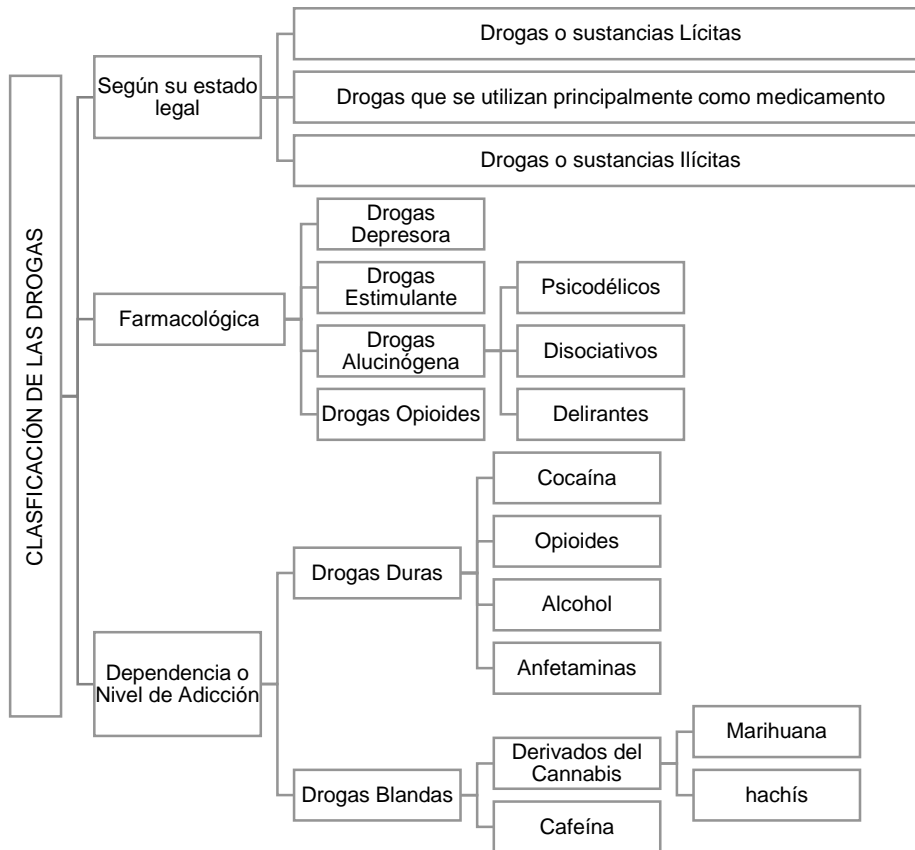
CLASFICACIÓN DE LAS DROGAS

Según su estado legal

Drogas o sustancias Lícitas

Drogas que se utilizan principalmente como medicamento

Drogas o sustancias Ilícitas

Farmacológica

Drogas Depresora

Drogas Estimulante

Drogas Alucinógena

Psicodélicos

Disociativos

Delirantes

Drogas Opioides

Dependencia o Nivel de Adicción

Drogas Duras

Cocaína

Opioides

Alcohol

Anfetaminas

Drogas Blandas

Derivados del Cannabis

Marihuana

hachís

Cafeína